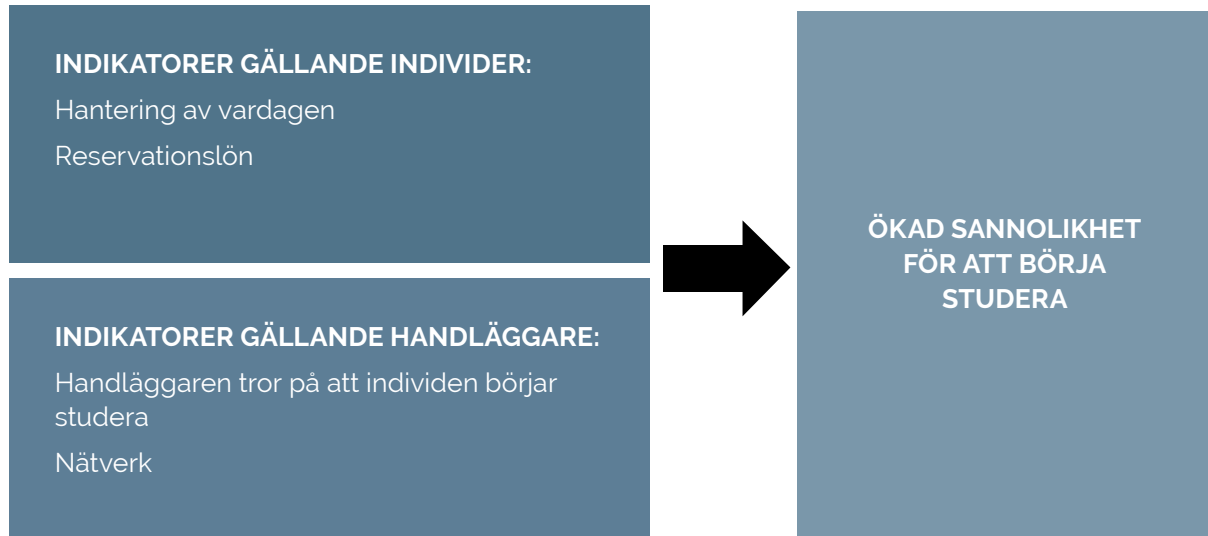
INDIKATORER GÄLLANDE INDIVIDER:

Hantering av vardagen

Reservationslön

INDIKATORER GÄLLANDE HANDLÄGGARE:

Handläggaren tror på att individen börjar studera

Nätverk

ÖKAD SANNOLIKHET FÖR ATT BÖRJA STUDERA